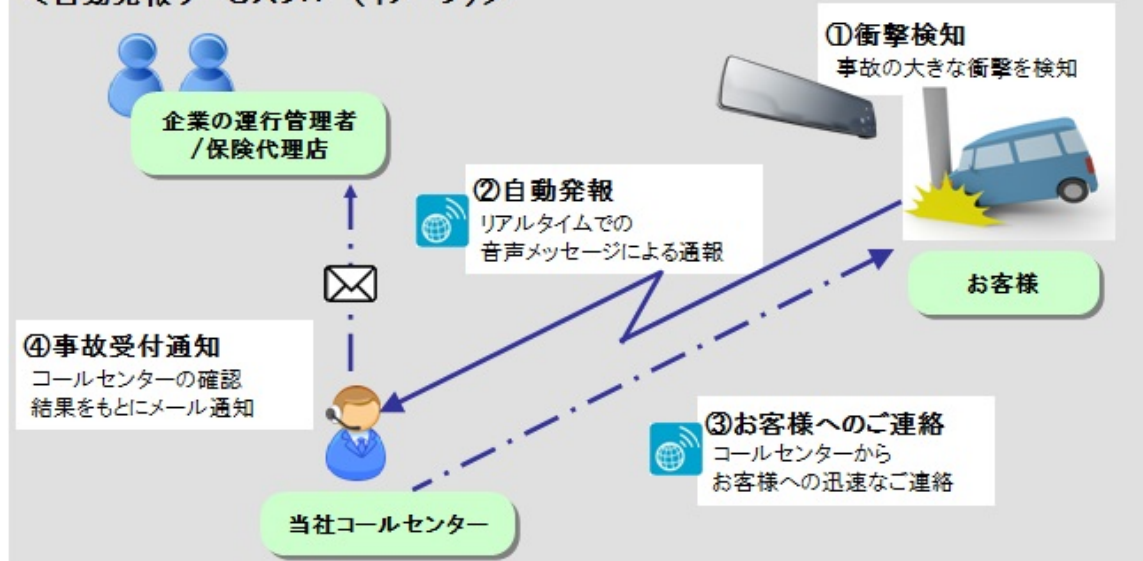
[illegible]

企業の運行管理者／保険代理店

①衝撃検知
事故の大きな衝撃を検知

②自動発報
リアルタイムでの
音声メッセージによる通報

お客様

④事故受付通知
コールセンターの確認
結果をもとにメール通知

③お客様へのご連絡
コールセンターから
お客様への迅速なご連絡

当社コールセンター